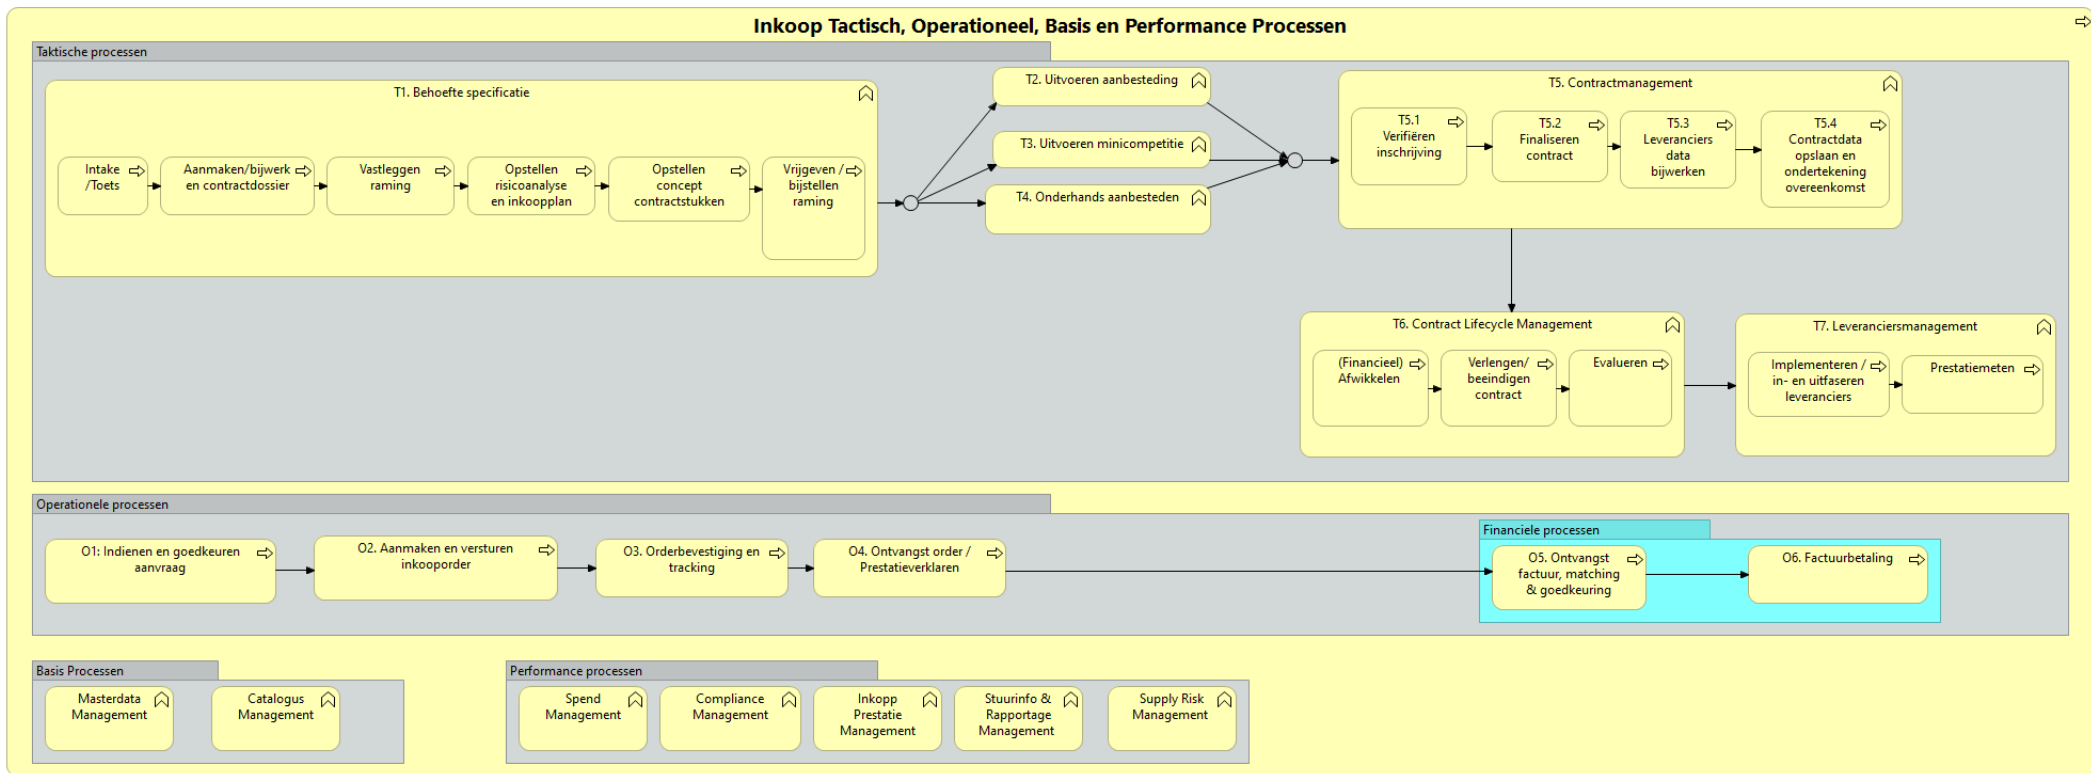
Inkoop Tactisch, Operationeel, Basis en Performance Processen

Taktische processen

T1. Behoefte specificatie

Intake /Toets

Aanmaken/bijwerk en contractdossier

Vastleggen raming

Opstellen risicoanalyse en inkoopplan

Opstellen concept contractstukken

Vrijgeven / bijstellen raming

T2. Uitvoeren aanbesteding

T3. Uitvoeren minicompetitie

T4. Onderhands aanbesteden

T5. Contractmanagement

T5.1 Verifiëren inschrijving

T5.2 Finaliseren contract

T5.3 Leveranciers data bijwerken

T5.4 Contractdata opslaan en ondertekening overeenkomst

T6. Contract Lifecycle Management

(Financieel) Afwikkelen

Verlengen/ beeindigen contract

Evalueren

T7. Leveranciersmanagement

Implementeren / in- en uitfaseren leveranciers

Prestatiemeten

Operationele processen

O1: Indienen en goedkeuren aanvraag

O2. Aanmaken en versturen inkooporder

O3. Orderbevestiging en tracking

O4. Ontvangst order / Prestatieverklaren

Financiele processen

O5. Ontvangst factuur, matching & goedkeuring

O6. Factuurbetaling

Basis Processen

Masterdata Management

Catalogus Management

Performance processen

Spend Management

Compliance Management

Inkopp Prestatie Management

Stuurinfo & Rapportage Management

Supply Risk Management